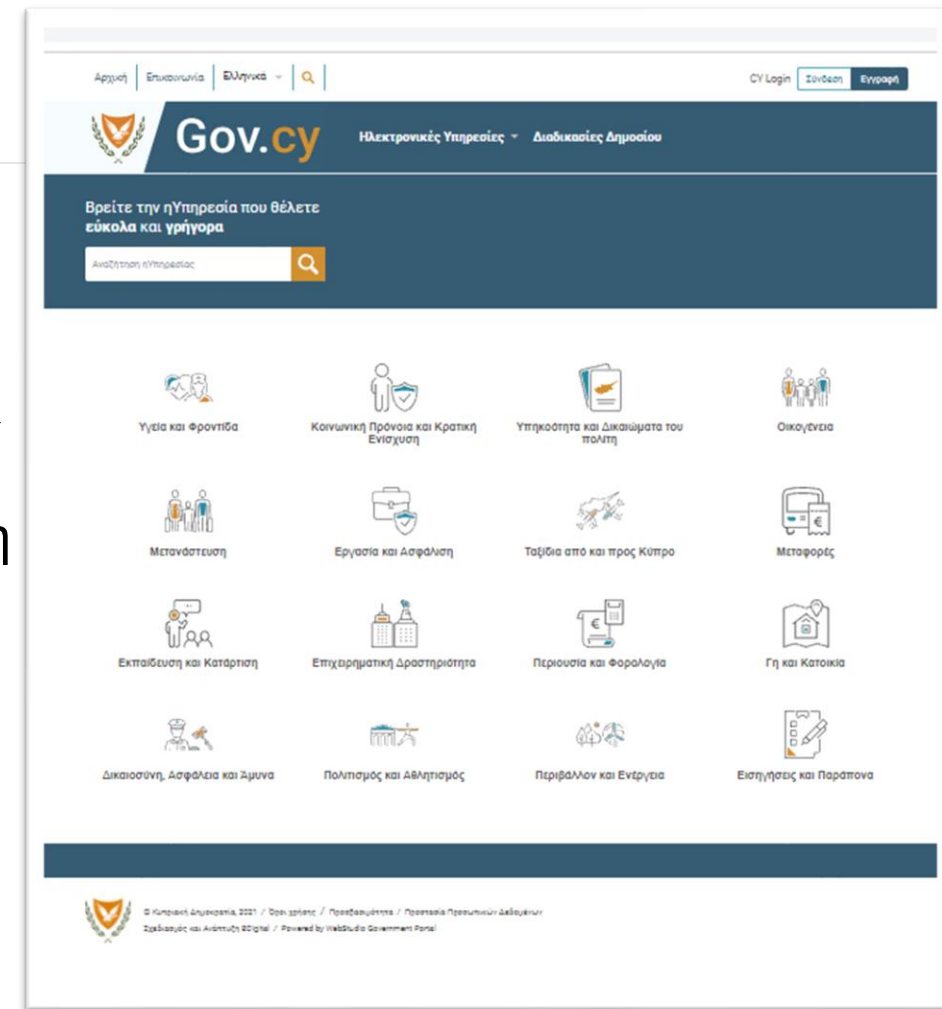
Αρχική | Επικοινωνία | Ελληνικά

CY Login Σύνδεση Εγγραφή

Gov.cy

Ηλεκτρονικές Υπηρεσίες Διαδικασίες Δημοσίου

Βρείτε την ηΥπηρεσία που θέλετε εύκολα και γρήγορα

Αναζήτηση ηΥπηρεσίας

Υγεία και Φροντίδα

Κοινωνική Πρόνοια και Κρατική Ενίσχυση

Υπηκοότητα και Δικαιώματα του πολίτη

Οικογένεια

Μετανάστευση

Εργασία και Ασφάλιση

Ταξίδια από και προς Κύπρο

Μεταφορές

Εκπαίδευση και Κατάρτιση

Επιχειρηματική Δραστηριότητα

Περιουσία και Φορολογία

Γη και Κατοικία

Δικαιοσύνη, Ασφάλεια και Άμυνα

Πολιτισμός και Αθλητισμός

Περιβάλλον και Ενέργεια

Εισηγήσεις και Παράπονα

© Κυπριακή Δημοκρατία, 2021 / Όροι χρήσης / Προσβασιμότητα / Προστασία Προσωπικών Δεδομένων
Σχεδιασμός και Ανάπτυξη BDigital / Powered by WebStudio Government Portal

n